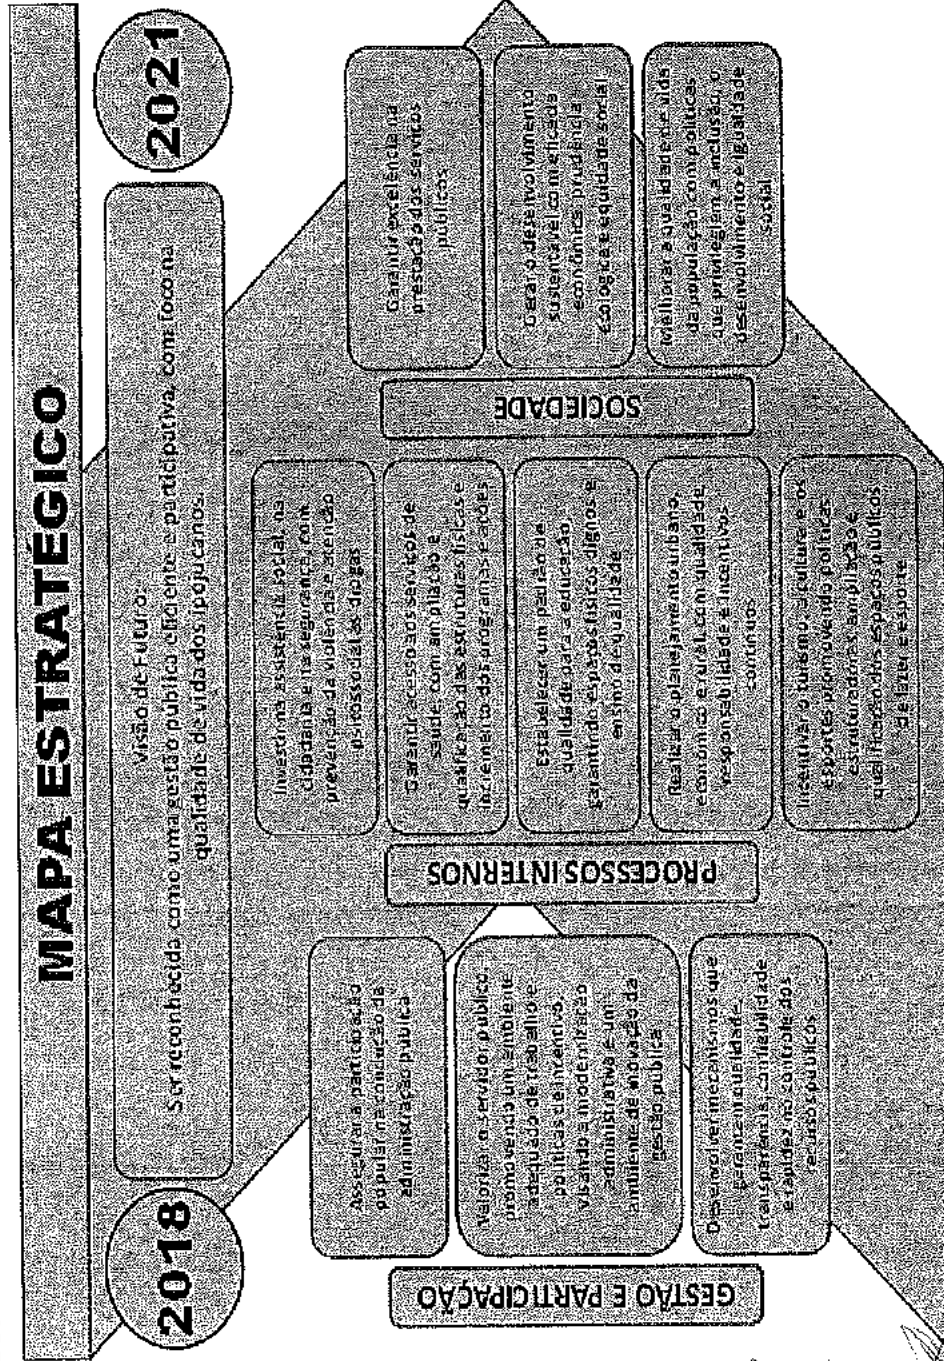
MAPA ESTRATÉGICO

2018

Visão de Futuro:
Ser reconhecida como uma gestão pública eficiente e participativa, com foco na qualidade de vida dos ipojucanos.

2021

GESTÃO E PARTICIPAÇÃO

Assegurar a participação popular na condução da administração pública

Valorizar o servidor público promovendo um ambiente adequado de trabalho e políticas de incentivo, visando a modernização administrativa e um ambiente de inovação da gestão pública

Desenvolver mecanismos que garantam qualidade, transparência, confiabilidade e rapidez no controle dos recursos públicos

PROCESSOS INTERNOS

Investir na assistência social, na cidadania e na segurança, com prevenção da violência e atenção psicossocial às drogas

Garantir acesso aos serviços de saúde, com ampliação e qualificação das estruturas físicas e incremento dos programas e ações

Estabelecer um padrão de qualidade para a educação garantindo espaços físicos dignos e ensino de qualidade

Realizar o planejamento urbano, econômico e rural, com qualidade, responsabilidade e incentivos contínuos

Incentivar o turismo, a cultura e os esportes promovendo políticas estruturadoras, ampliação e qualificação dos espaços públicos de lazer e esporte

SOCIEDADE

Garantir excelência na prestação dos serviços públicos

Gerar o desenvolvimento sustentável com eficácia econômica, prudência ecológica e equidade social

Melhorar a qualidade de vida da população com políticas que privilegiem a inclusão, o desenvolvimento e igualdade social